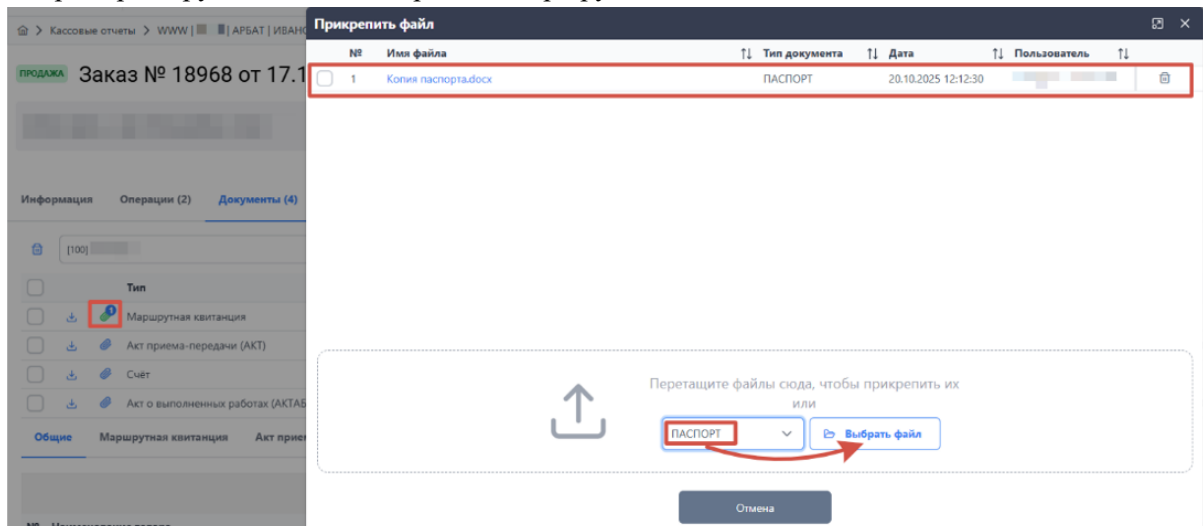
Кассовые отчеты > WWW | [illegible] | АРБАТ | ИВАНО

ПРОДАЖА Заказ № 18968 от 17.1

Информация Операции (2) Документы (4)

[100]

| | | | Тип |
|---|---|---|---|
| | | | Маршрутная квитанция |
| | | | Акт приема-передачи (АКТ) |
| | | | Счёт |
| | | | Акт о выполненных работах (АКТАБ |

Общие Маршрутная квитанция Акт прие

Прикрепить файл

| № | Имя файла | Тип документа | Дата | Пользователь |
|---|---|---|---|---|
| 1 | Копия паспорта.docx | ПАСПОРТ | 20.10.2025 12:12:30 | |

Перетащите файлы сюда, чтобы прикрепить их или

ПАСПОРТ

Выбрать файл

Отмена